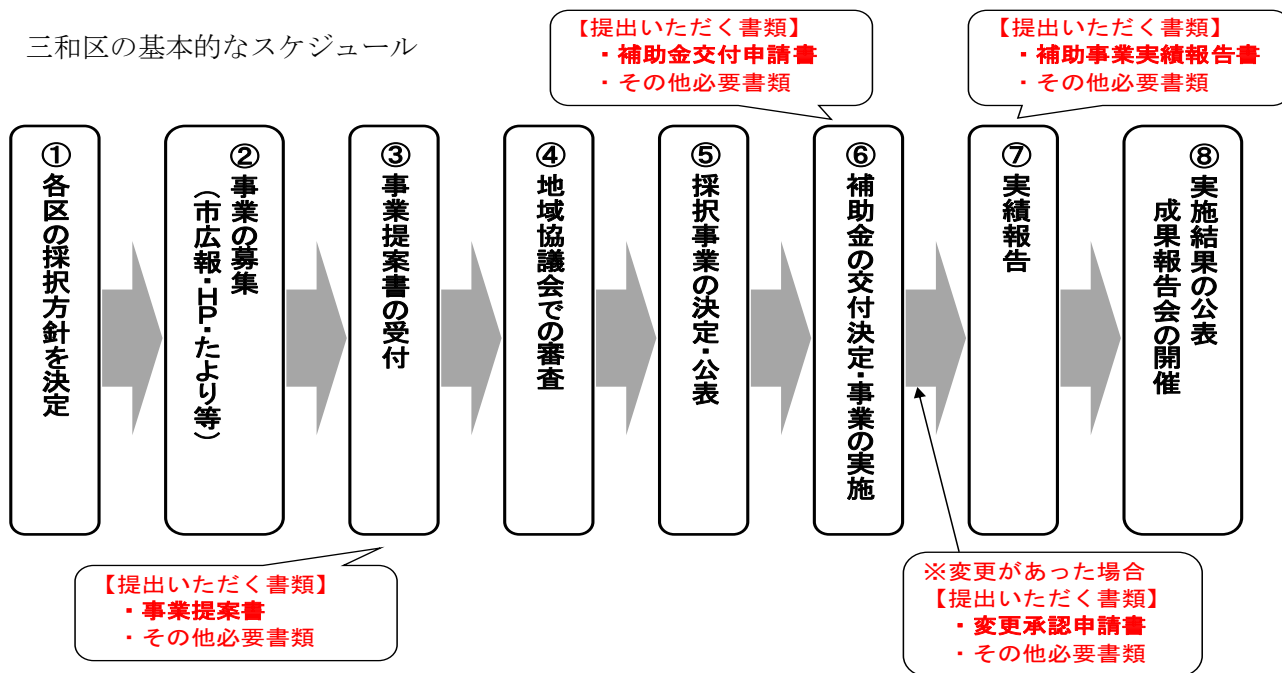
三和区の基本的なスケジュール

【提出いただく書類】
・補助金交付申請書
・その他必要書類

【提出いただく書類】
・補助事業実績報告書
・その他必要書類

①
各区の採択方針を決定

②
事業の募集
（市広報・HP・たより等）

③
事業提案書の受付

④
地域協議会での審査

⑤
採択事業の決定・公表

⑥
補助金の交付決定・事業の実施

⑦
実績報告

⑧
実施結果の公表
成果報告会の開催

【提出いただく書類】
・事業提案書
・その他必要書類

※変更があった場合
【提出いただく書類】
・変更承認申請書
・その他必要書類